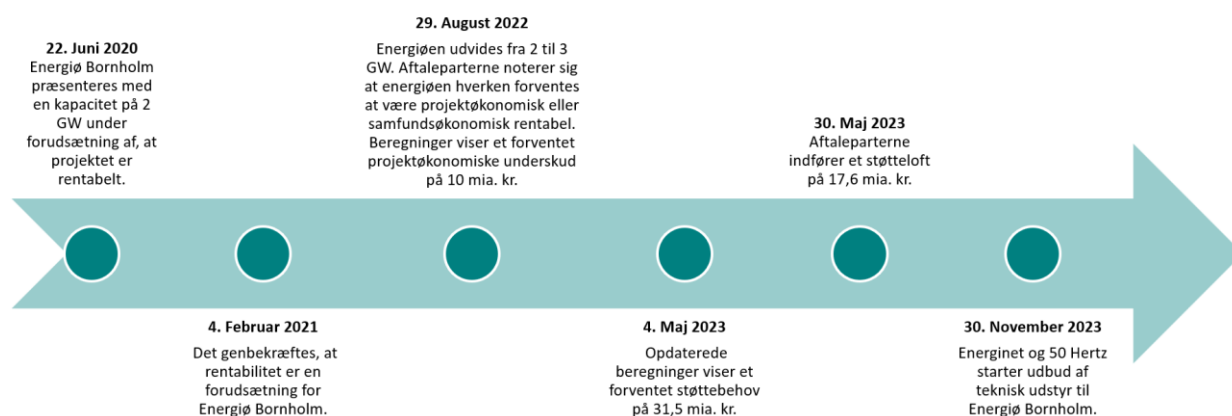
22. Juni 2020
Energiø Bornholm præsenteres med en kapacitet på 2 GW under forudsætning af, at projektet er rentabelt.

29. August 2022
Energiøen udvides fra 2 til 3 GW. Aftaleparterne noterer sig at energiøen hverken forventes at være projektøkonomisk eller samfundsøkonomisk rentabel. Beregninger viser et forventet projektøkonomiske underskud på 10 mia. kr.

30. Maj 2023
Aftaleparterne indfører et støtteloft på 17,6 mia. kr.

4. Februar 2021
Det genbekræftes, at rentabilitet er en forudsætning for Energiø Bornholm.

4. Maj 2023
Opdaterede beregninger viser et forventet støttebehov på 31,5 mia. kr.

30. November 2023
Energinet og 50 Hertz starter udbud af teknisk udstyr til Energiø Bornholm.